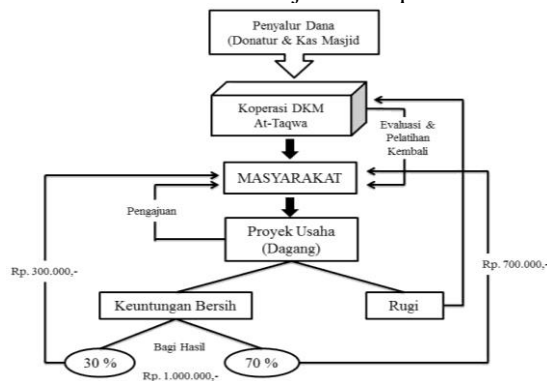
Penyalur Dana (Donatur & Kas Masjid

Koperasi DKM At-Taqwa

Evaluasi & Pelatihan Kembali

MASYARAKAT

Pengajuan

Proyek Usaha (Dagang)

Rp. 300.000,-

Rp. 700.000,-

Keuntungan Bersih

Rugi

Bagi Hasil

30 %

70 %

Rp. 1.000.000,-